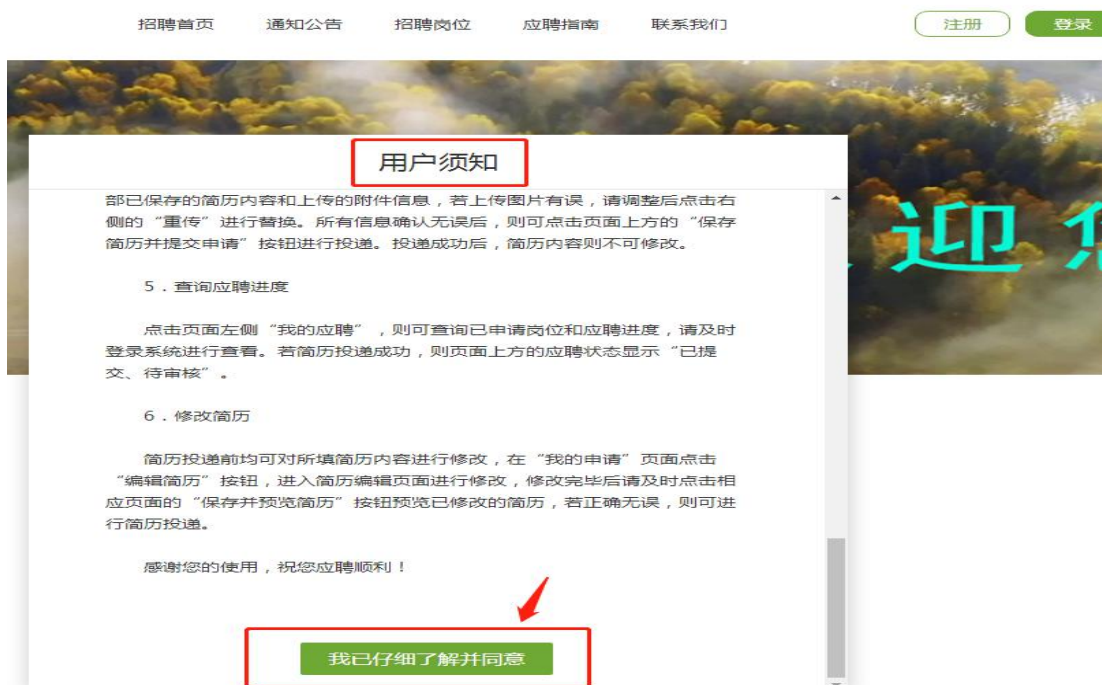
招聘首页 通知公告 招聘岗位 应聘指南 联系我们

注册 登录

迎

用户须知

部已保存的简历内容和上传的附件信息，若上传图片有误，请调整后点击右侧的“重传”进行替换。所有信息确认无误后，则可点击页面上方的“保存简历并提交申请”按钮进行投递。投递成功后，简历内容则不可修改。

5．查询应聘进度

点击页面左侧“我的应聘”，则可查询已申请岗位和应聘进度，请及时登录系统进行查看。若简历投递成功，则页面上方的应聘状态显示“已提交、待审核”。

6．修改简历

简历投递前均可对所填简历内容进行修改，在“我的申请”页面点击“编辑简历”按钮，进入简历编辑页面进行修改，修改完毕后请及时点击相应页面的“保存并预览简历”按钮预览已修改的简历，若正确无误，则可进行简历投递。

感谢您的使用，祝您应聘顺利！

我已仔细了解并同意